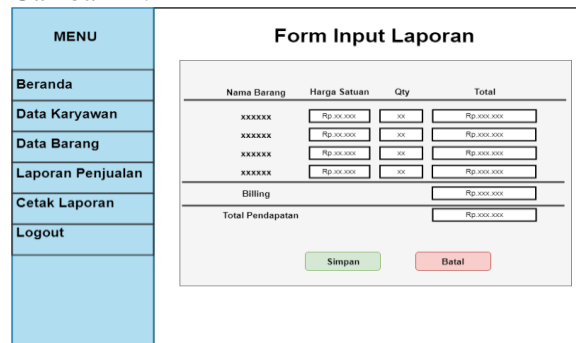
MENU

Beranda

Data Karyawan

Data Barang

Laporan Penjualan

Cetak Laporan

Logout

Form Input Laporan

| Nama Barang | Harga Satuan | Qty | Total |
|---|---|---|---|
| xxxxxx | Rp.xx.xxx | xx | Rp.xxx.xxx |
| xxxxxx | Rp.xx.xxx | xx | Rp.xxx.xxx |
| xxxxxx | Rp.xx.xxx | xx | Rp.xxx.xxx |
| xxxxxx | Rp.xx.xxx | xx | Rp.xxx.xxx |

Billing Rp.xxx.xxx

Total Pendapatan Rp.xxx.xxx

Simpan

Batal